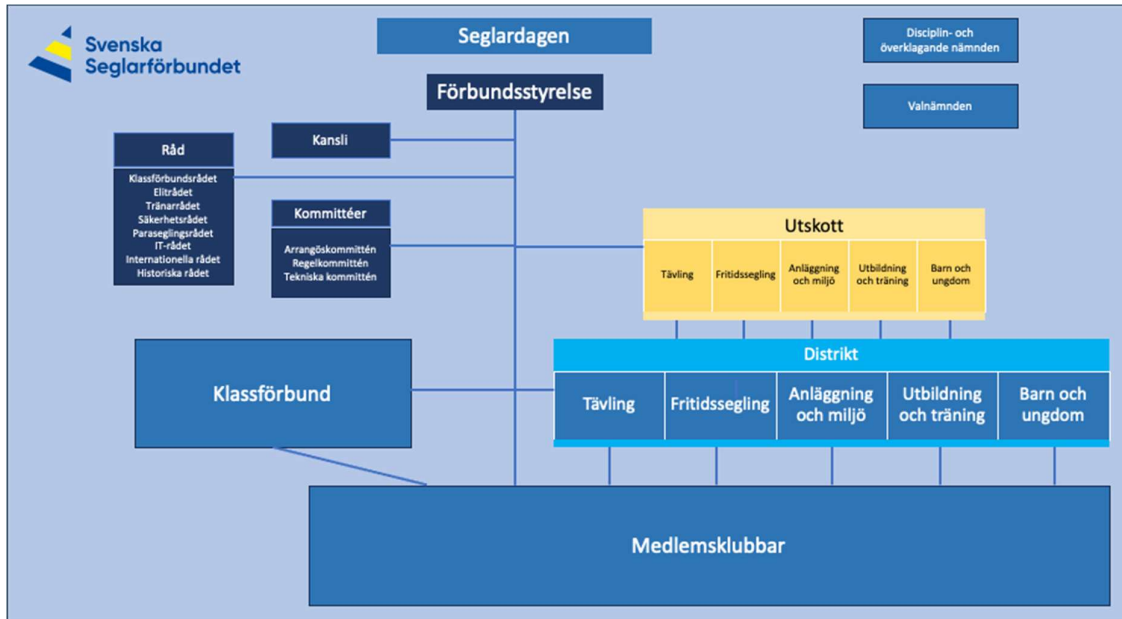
Svenska Seglarförbundet

Seglardagen

Disciplin- och överklagande nämnden

Valnämnden

Förbundsstyrelse

Kansli

Råd

Klassförbundsrådet
Elitrådet
Tränarrådet
Säkerhetsrådet
Paraseglingsrådet
IT-rådet
Internationella rådet
Historiska rådet

Kommittéer

Arrangöskommittén
Regelkommittén
Tekniska kommittén

Utskott

| Tävling | Fritidssegling | Anläggning och miljö | Utbildning och träning | Barn och ungdom |
|---|---|---|---|---|

Klassförbund

Distrikt

| Tävling | Fritidssegling | Anläggning och miljö | Utbildning och träning | Barn och ungdom |
|---|---|---|---|---|

Medlemsklubbar